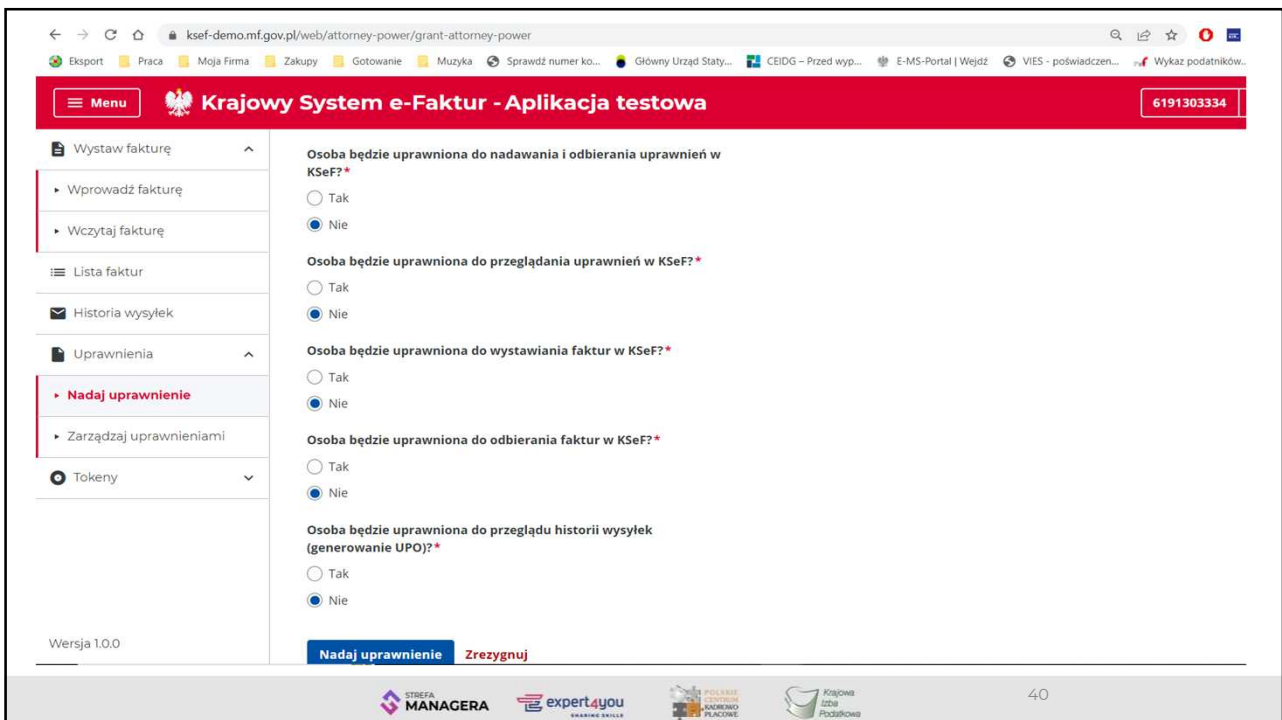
ksef-demo.mf.gov.pl/web/attorney-power/grant-attorney-power

Eksport Praca Moja Firma Zakupy Gotowanie Muzyka Sprawdź numer ko... Główny Urząd Staty... CEIDG – Przed wyp... E-MS-Portal | Wejdź VIES - poświadczen... Wykaz podatników...

Menu Krajowy System e-Faktur - Aplikacja testowa 6191303334

Wystaw fakturę
Wprowadź fakturę
Wczytaj fakturę
Lista faktur
Historia wysyłek
Uprawnienia
Nadaj uprawnienie
Zarządzaj uprawnieniami
Tokeny

Wersja 1.0.0

Osoba będzie uprawniona do nadawania i odbierania uprawnień w KSeF?*
Tak
Nie

Osoba będzie uprawniona do przeglądania uprawnień w KSeF?*
Tak
Nie

Osoba będzie uprawniona do wystawiania faktur w KSeF?*
Tak
Nie

Osoba będzie uprawniona do odbierania faktur w KSeF?*
Tak
Nie

Osoba będzie uprawniona do przeglądu historii wysyłek (generowanie UPO)?*
Tak
Nie

Nadaj uprawnienie Zrezygnuj

STREFA MANAGERA expert4you SHARING SKILLS POLSKIE CENTRUM KADROWO PŁACOWE Krajowa Izba Podatkowa 40